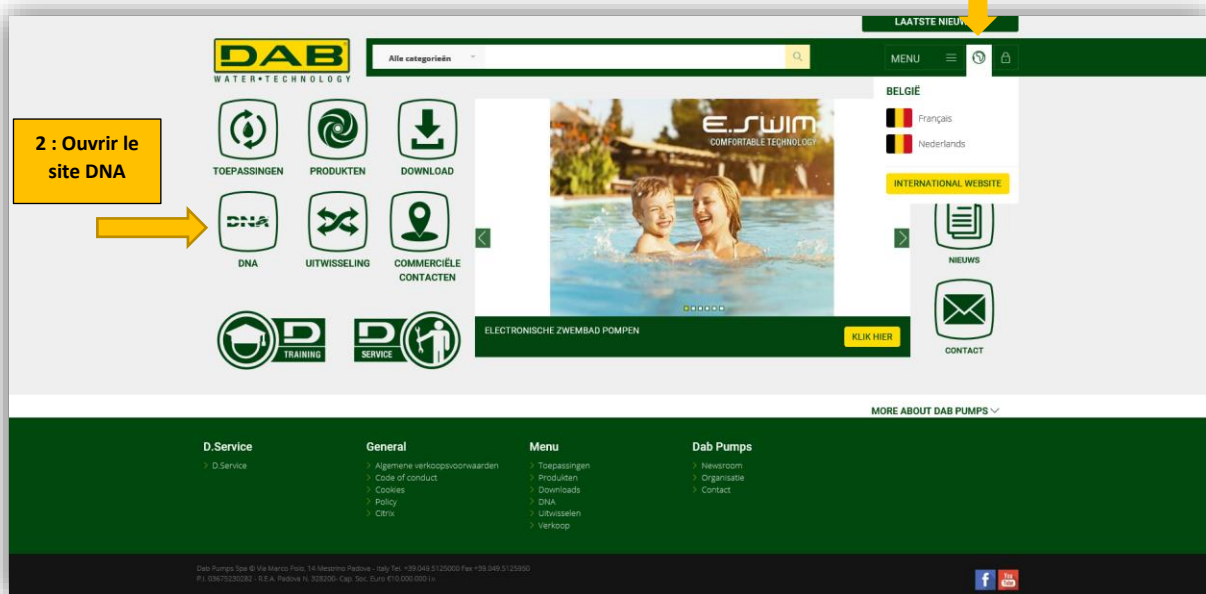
LAATSTE NIEUW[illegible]

DAB
WATER•TECHNOLOGY

Alle categorieën

MENU

BELGIË
Français
Nederlands

INTERNATIONAL WEBSITE

2 : Ouvrir le site DNA

TOEPASSINGEN
PRODUKTEN
DOWNLOAD

DNA
DNA
UITWISSELING
COMMERCIËLE CONTACTEN

E.SWIM
COMFORTABLE TECHNOLOGY

NIEUWS

D TRAINING
D SERVICE

ELECTRONISCHE ZWEMBAD POMPEN
KLIK HIER

CONTACT

MORE ABOUT DAB PUMPS

D.Service
> D.Service

General
> Algemene verkoopsvoorwaarden
> Code of conduct
> Cookies
> Policy
> Citrix

Menu
> Toepassingen
> Produkten
> Downloads
> DNA
> Uitwisselen
> Verkoop

Dab Pumps
> Newsroom
> Organisatie
> Contact

Dab Pumps Spa © Via Marco Polo, 14 Mestrino Padova - Italy Tel. +39.049.5125000 Fax +39.049.5125950
P.I. 03675230282 - R.E.A. Padova N. 328200- Cap. Soc. Euro €10.000.000 i.v.